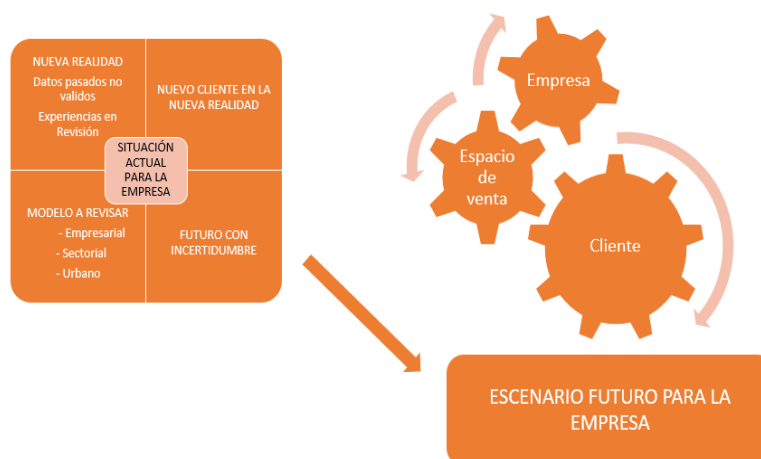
NUEVA REALIDAD
Datos pasados no validos
Experiencias en Revisión

NUEVO CLIENTE EN LA NUEVA REALIDAD

SITUACIÓN ACTUAL PARA LA EMPRESA

MODELO A REVISAR
- Empresarial
- Sectorial
- Urbano

FUTURO CON INCERTIDUMBRE

Empresa

Espacio de venta

Cliente

ESCENARIO FUTURO PARA LA EMPRESA